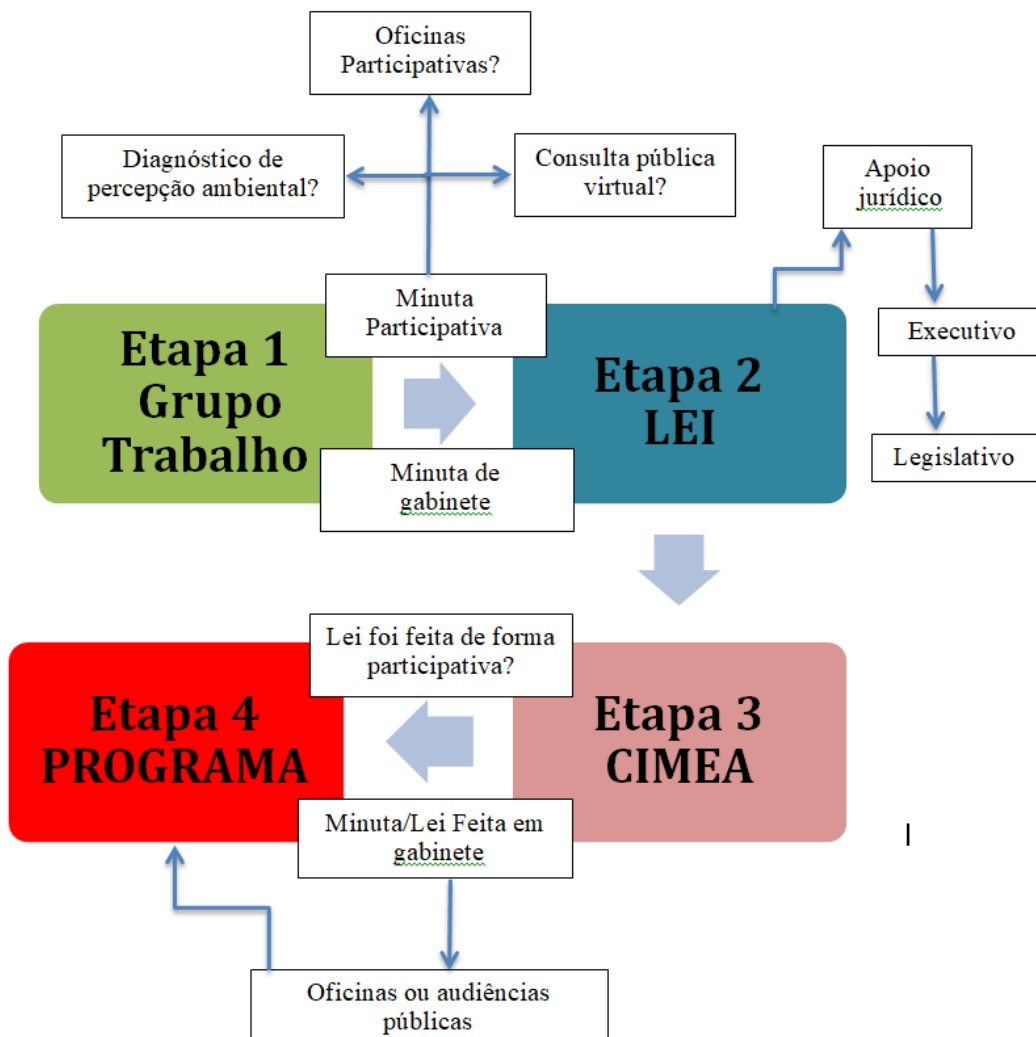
Oficinas Participativas?

Diagnóstico de percepção ambiental?

Consulta pública virtual?

Apoio jurídico

Minuta Participativa

Etapa 1 Grupo Trabalho

Etapa 2 LEI

Executivo

Legislativo

Minuta de gabinete

Lei foi feita de forma participativa?

Etapa 4 PROGRAMA

Etapa 3 CIMEA

Minuta/Lei Feita em gabinete

Oficinas ou audiências públicas